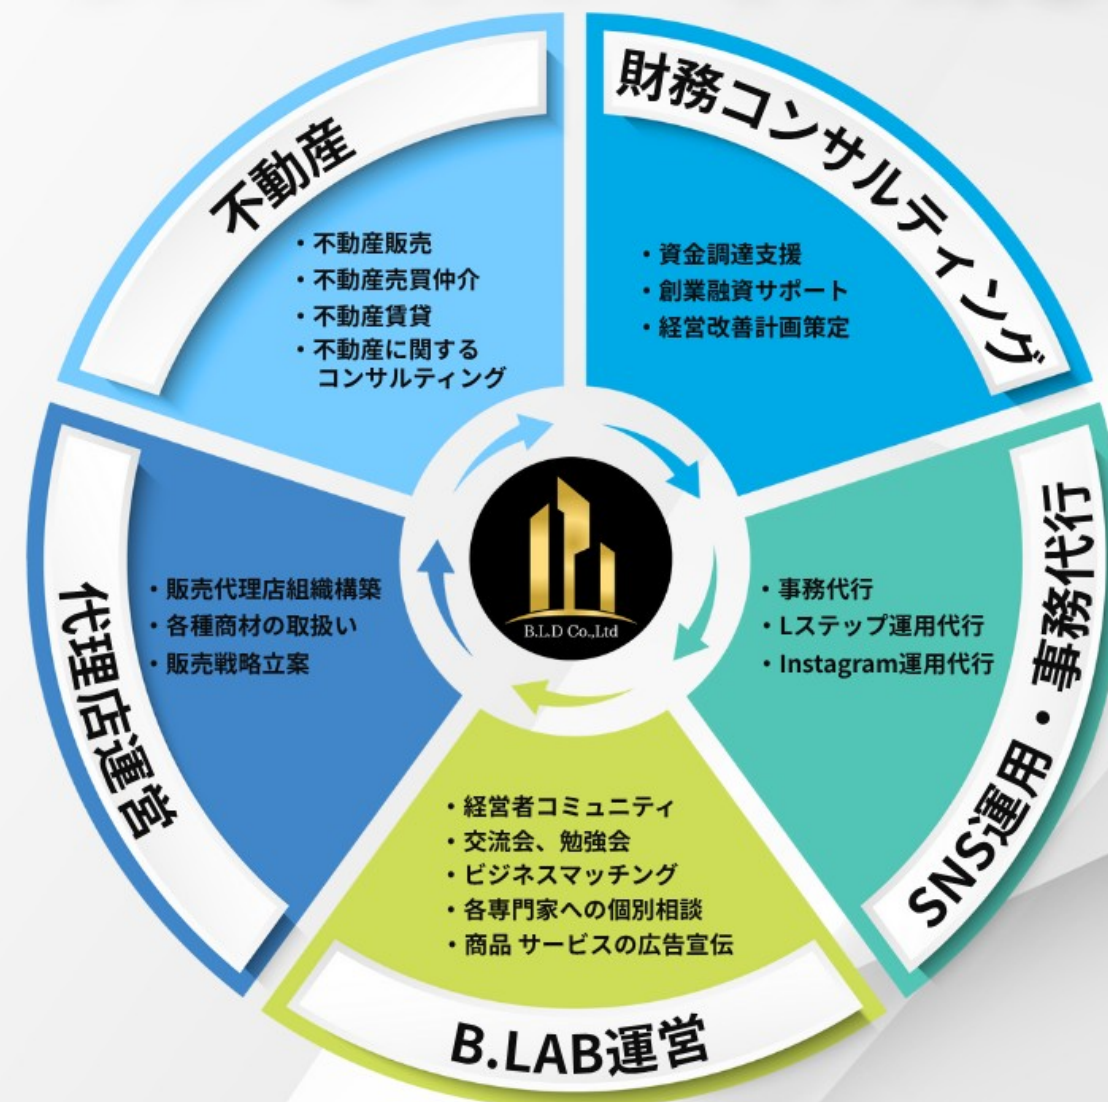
不動産

・不動産販売
・不動産売買仲介
・不動産賃貸
・不動産に関する コンサルティング

財務コンサルティング

・資金調達支援
・創業融資サポート
・経営改善計画策定

SNS運用・事務代行

・事務代行
・Lステップ運用代行
・Instagram運用代行

B.LAB運営

・経営者コミュニティ
・交流会、勉強会
・ビジネスマッチング
・各専門家への個別相談
・商品 サービスの広告宣伝

代理店運営

・販売代理店組織構築
・各種商材の取扱い
・販売戦略立案

B.L.D Co.,Ltd